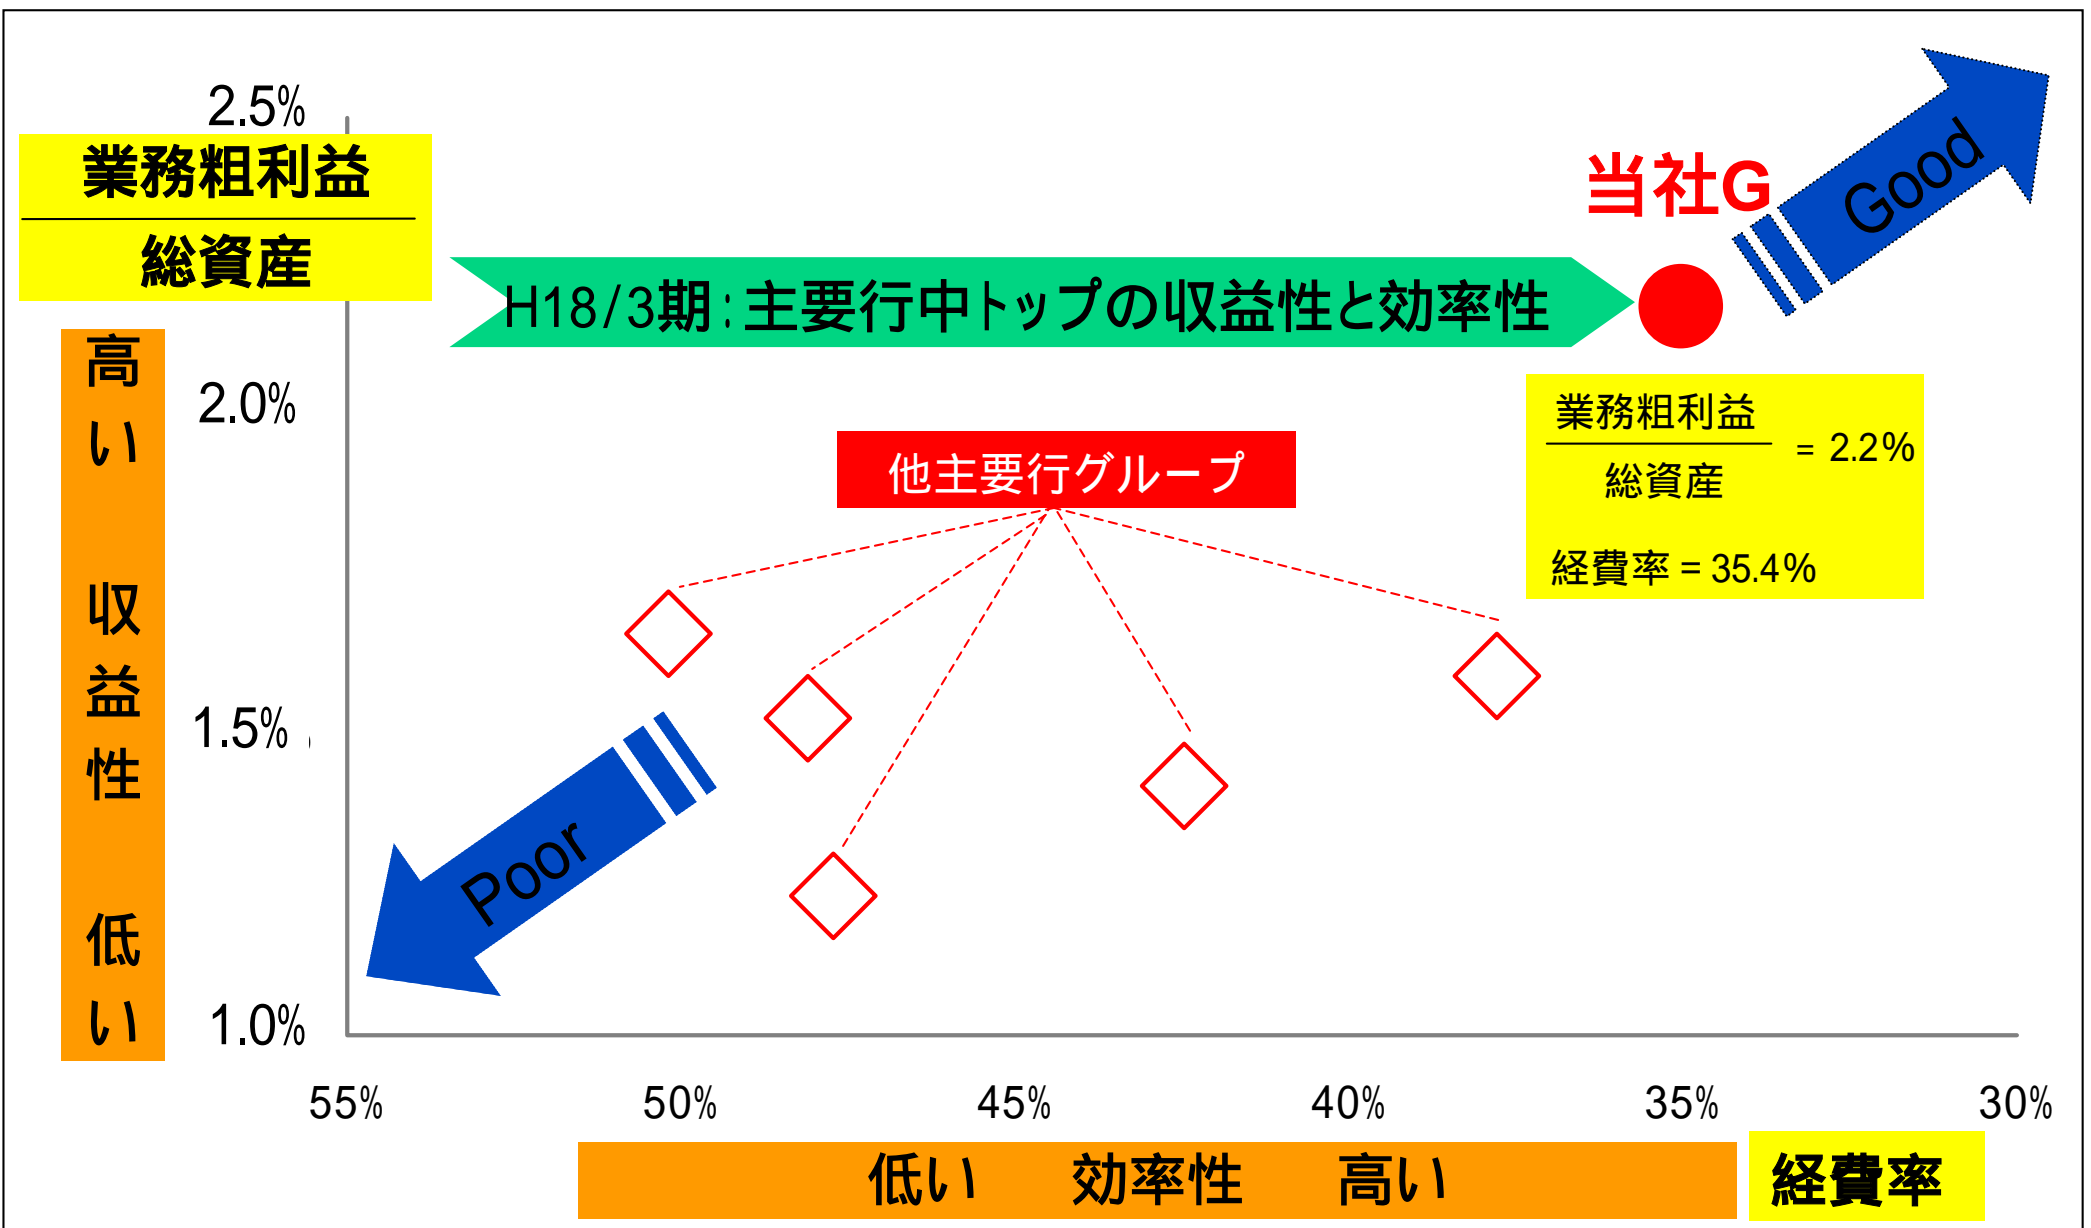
2.5%

$\frac{業務粗利益}{総資産}$

高い

収益性

低い

2.0%

1.5%

1.0%

当社G

Good

H18/3期：主要行中トップの収益性と効率性

$\frac{業務粗利益}{総資産}$ = 2.2%

経費率 = 35.4%

他主要行グループ

Poor

55% 50% 45% 40% 35% 30%

低い　効率性　高い

経費率